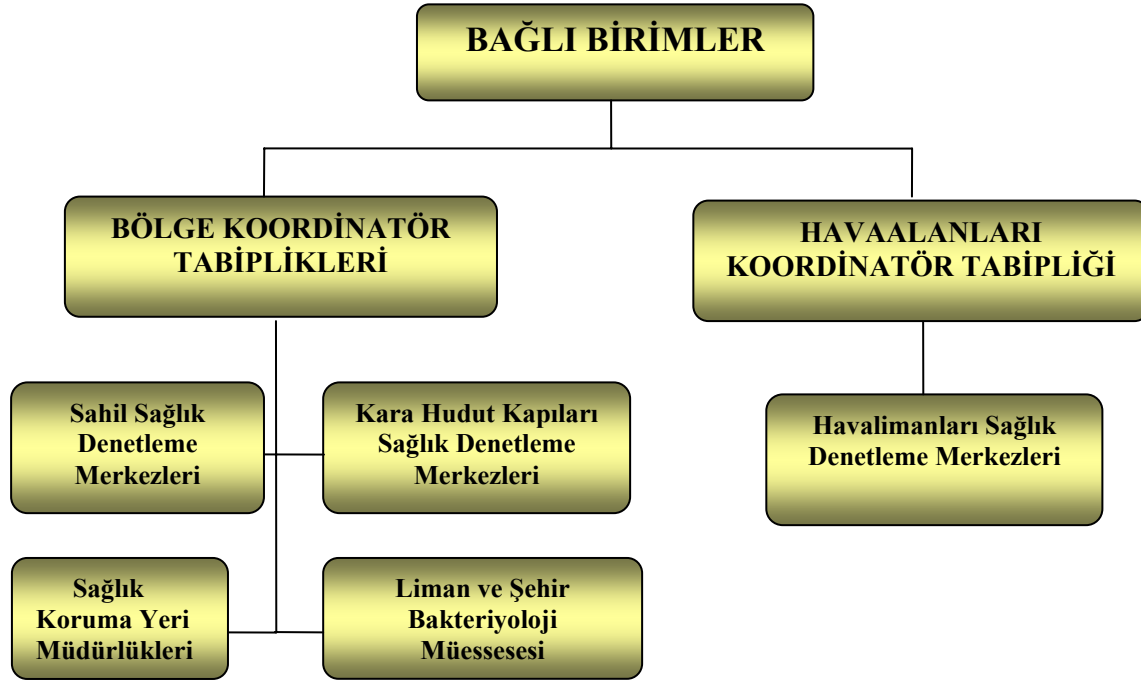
BAĞLI BİRİMLER

BÖLGE KOORDİNATÖR TABİPLİKLERİ

HAVAALANLARI KOORDİNATÖR TABİPLİĞİ

Sahil Sağlık Denetleme Merkezleri

Kara Hudut Kapıları Sağlık Denetleme Merkezleri

Havalimanları Sağlık Denetleme Merkezleri

Sağlık Koruma Yeri Müdürlükleri

Liman ve Şehir Bakteriyoloji Müessesesi